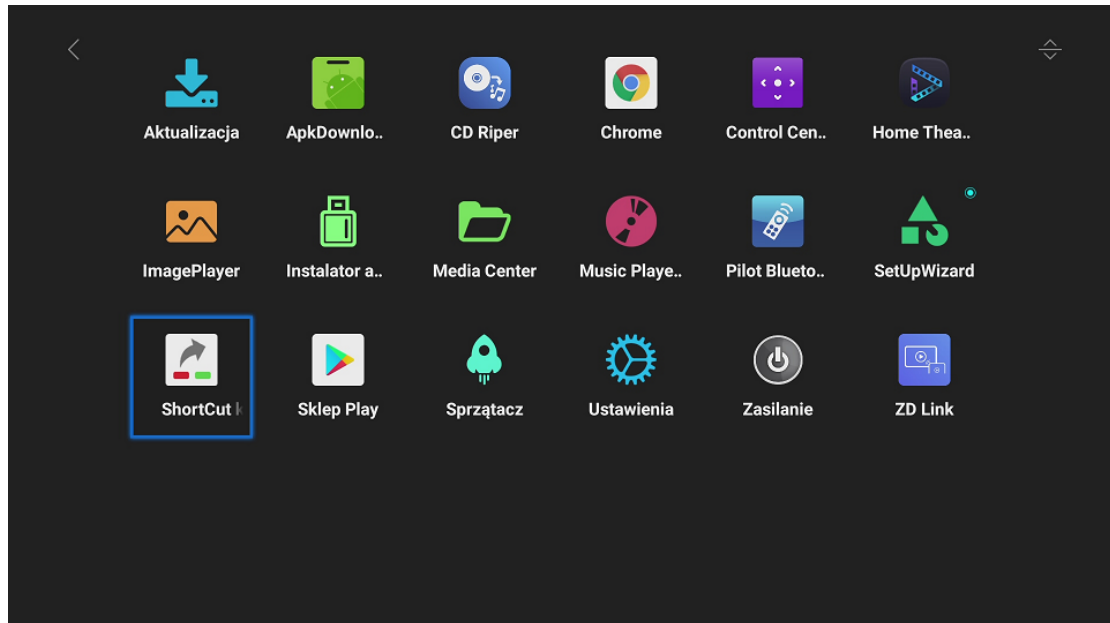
Aktualizacja
ApkDownlo..
CD Riper
Chrome
Control Cen..
Home Thea..

ImagePlayer
Instalator a..
Media Center
Music Playe..
Pilot Blueto..
SetUpWizard

ShortCut k
Sklep Play
Sprzątacz
Ustawienia
Zasilanie
ZD Link